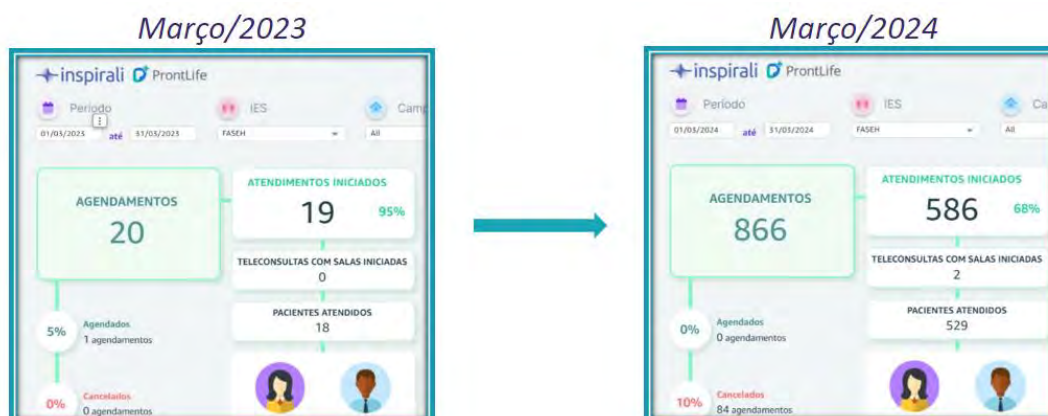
Março/2023

inspirali ProntLife

Período

01/03/2023 até 31/03/2023

IES

FASEH

Camp

All

AGENDAMENTOS
20

ATENDIMENTOS INICIADOS
19 95%

TELECONSULTAS COM SALAS INICIADAS
0

PACIENTES ATENDIDOS
18

5% Agendados
1 agendamentos

0% Cancelados
0 agendamentos

Março/2024

inspirali ProntLife

Período

01/03/2024 até 31/03/2024

IES

FASEH

Ca

All

AGENDAMENTOS
866

ATENDIMENTOS INICIADOS
586 68%

TELECONSULTAS COM SALAS INICIADAS
2

PACIENTES ATENDIDOS
529

0% Agendados
0 agendamentos

10% Cancelados
84 agendamentos